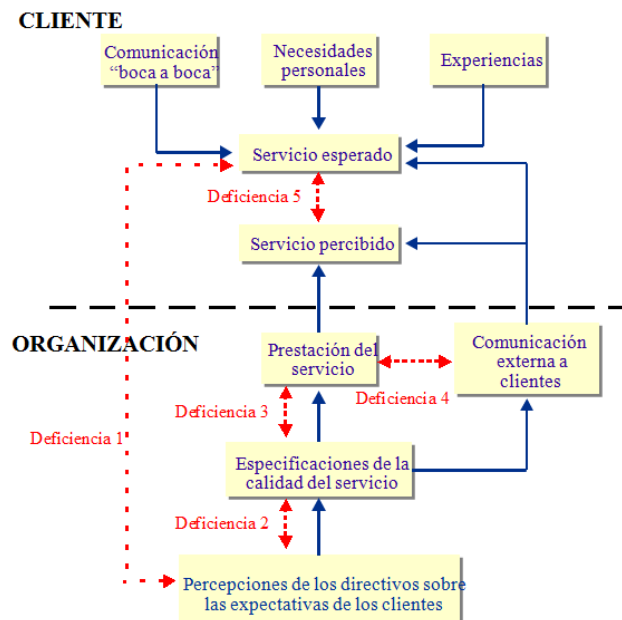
CLIENTE

Comunicación "boca a boca"

Necesidades personales

Experiencias

Servicio esperado

Deficiencia 5

Servicio percibido

ORGANIZACIÓN

Prestación del servicio

Comunicación externa a clientes

Deficiencia 4

Deficiencia 3

Deficiencia 1

Especificaciones de la calidad del servicio

Deficiencia 2

Percepciones de los directivos sobre las expectativas de los clientes